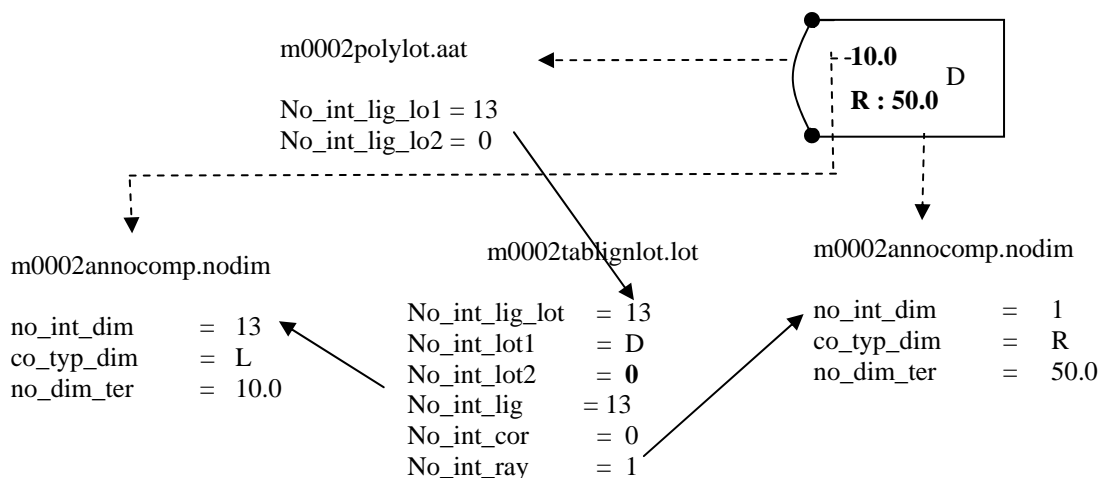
m0002polylot.aat

No_int_lig_lo1 = 13
No_int_lig_lo2 = 0

-10.0
R : 50.0
D

m0002annocomp.nodim

no_int_dim = 13
co_typ_dim = L
no_dim_ter = 10.0

m0002tablignlot.lot

No_int_lig_lot = 13
No_int_lot1 = D
No_int_lot2 = **0**
No_int_lig = 13
No_int_cor = 0
No_int_ray = 1

m0002annocomp.nodim

no_int_dim = 1
co_typ_dim = R
no_dim_ter = 50.0